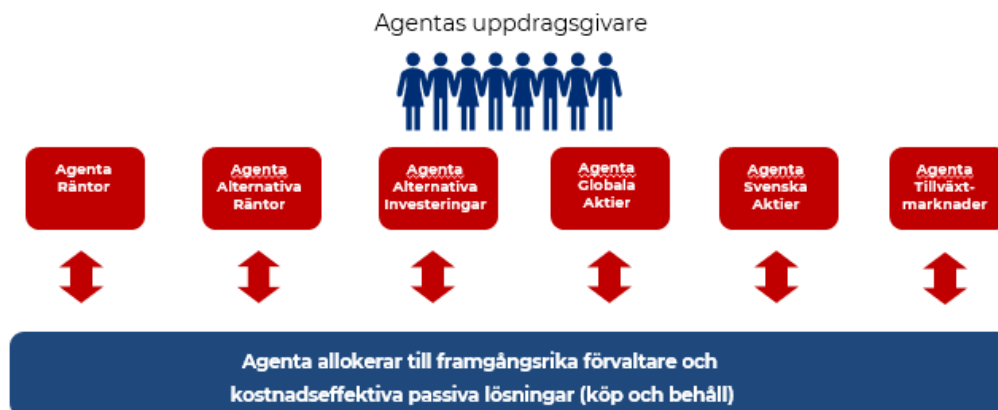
Agentas uppdragsgivare

Agenta Räntor

Agenta Alternativa Räntor

Agenta Alternativa Investeringar

Agenta Globala Aktier

Agenta Svenska Aktier

Agenta Tillväxtmarknader

Agenta allokerar till framgångsrika förvaltare och kostnadseffektiva passiva lösningar (köp och behåll)